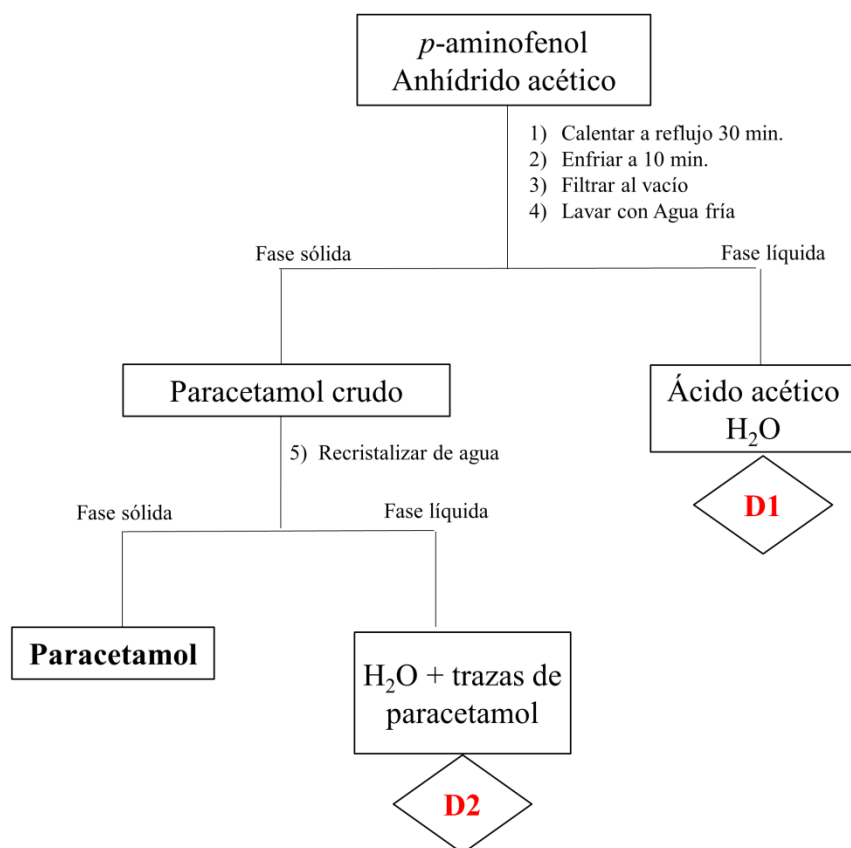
*p*-aminofenol
Anhídrido acético

1) Calentar a reflujo 30 min.
2) Enfriar a 10 min.
3) Filtrar al vacío
4) Lavar con Agua fría

Fase sólida

Fase líquida

Paracetamol crudo

Ácido acético
$H_2O$

D1

5) Recristalizar de agua

Fase sólida

Fase líquida

**Paracetamol**

$H_2O$ + trazas de paracetamol

D2